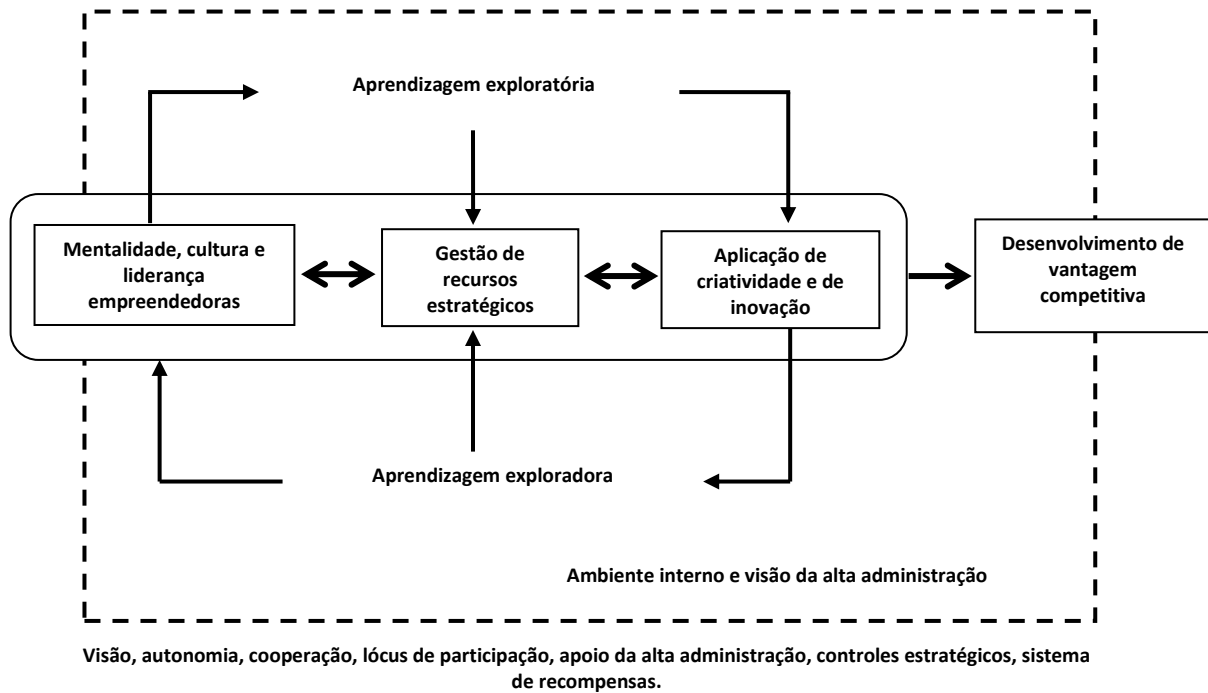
Aprendizagem exploratória

Mentalidade, cultura e liderança empreendedoras

Gestão de recursos estratégicos

Aplicação de criatividade e de inovação

Desenvolvimento de vantagem competitiva

Aprendizagem exploradora

Ambiente interno e visão da alta administração

Visão, autonomia, cooperação, lócus de participação, apoio da alta administração, controles estratégicos, sistema de recompensas.